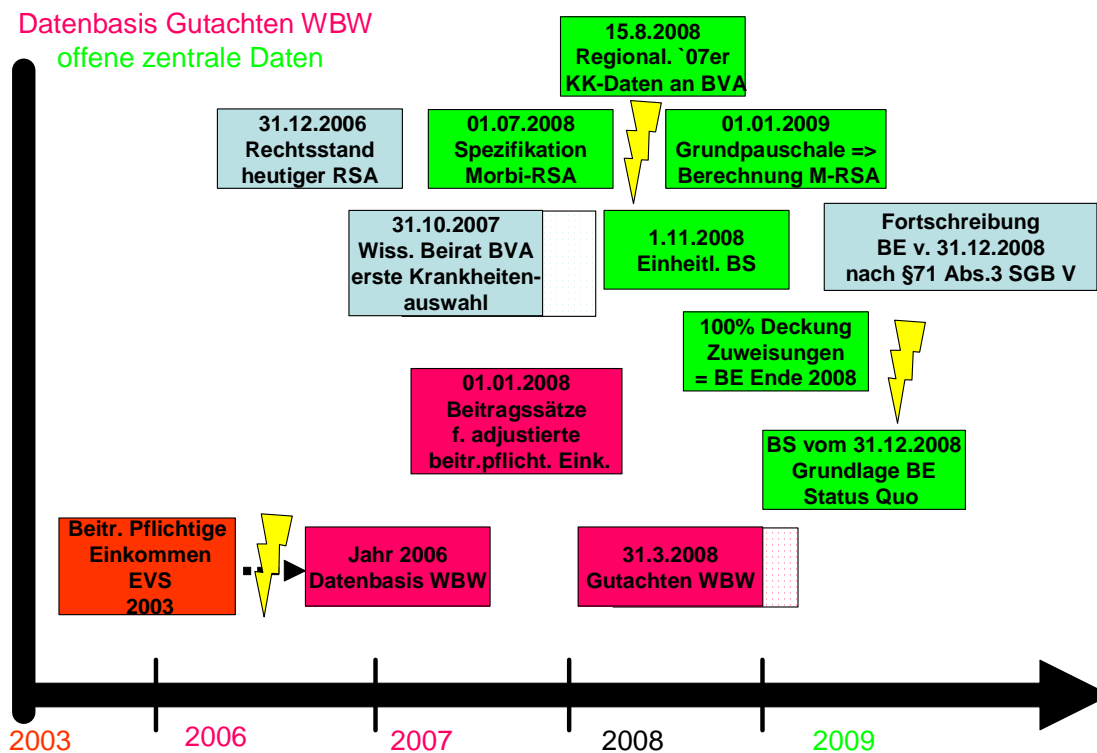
Datenbasis Gutachten WBW
offene zentrale Daten

15.8.2008
Regional. `07er
KK-Daten an BVA

31.12.2006
Rechtsstand
heutiger RSA

01.07.2008
Spezifikation
Morbi-RSA

01.01.2009
Grundpauschale =>
Berechnung M-RSA

31.10.2007
Wiss. Beirat BVA
erste Krankheitenauswahl

1.11.2008
Einheitl. BS

Fortschreibung
BE v. 31.12.2008
nach §71 Abs.3 SGB V

100% Deckung
Zuweisungen
= BE Ende 2008

01.01.2008
Beitragssätze
f. adjustierte
beitr.pflicht. Eink.

BS vom 31.12.2008
Grundlage BE
Status Quo

Beitr. Pflichtige
Einkommen
EVS
2003

Jahr 2006
Datenbasis WBW

31.3.2008
Gutachten WBW

2003
2006
2007
2008
2009